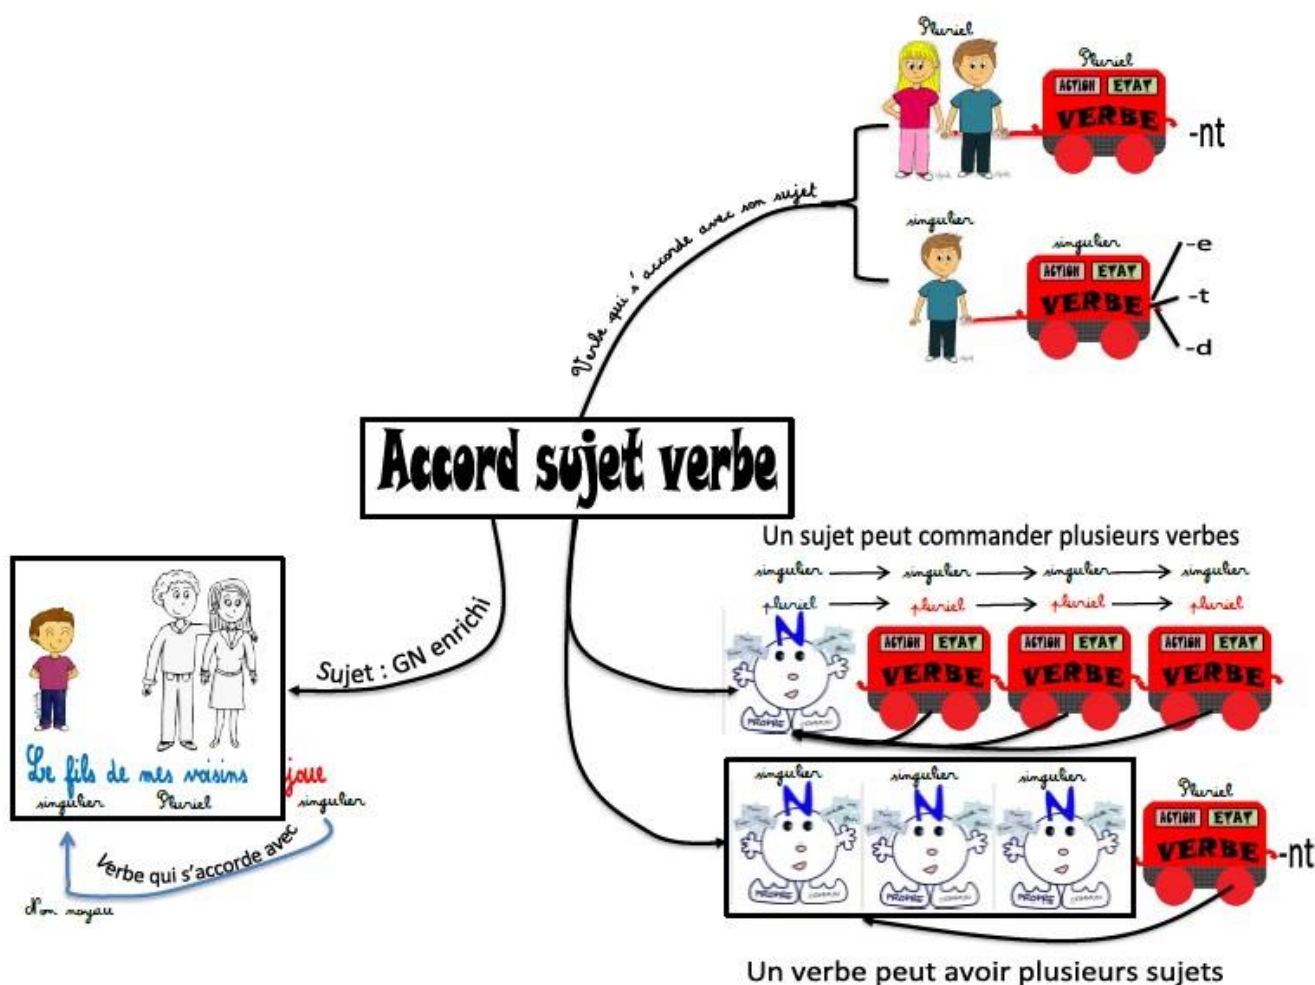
Accord sujet verbe

Verbe qui s'accorde avec son sujet

Pluriel

Pluriel
ACTION ETAT
VERBE
-nt

singulier

singulier
ACTION ETAT
VERBE
-e
-t
-d

Sujet : GN enrichi

Le fils de mes voisins joue
singulier Pluriel singulier

Verbe qui s'accorde avec

Nom noyau

Un sujet peut commander plusieurs verbes

singulier → singulier → singulier → singulier
pluriel → pluriel → pluriel → pluriel

N
PROPRE COMMUN

ACTION ETAT
VERBE

ACTION ETAT
VERBE

ACTION ETAT
VERBE

singulier singulier singulier

N N N
PROPRE COMMUN PROPRE COMMUN PROPRE COMMUN

Pluriel
ACTION ETAT
VERBE
-nt

Un verbe peut avoir plusieurs sujets